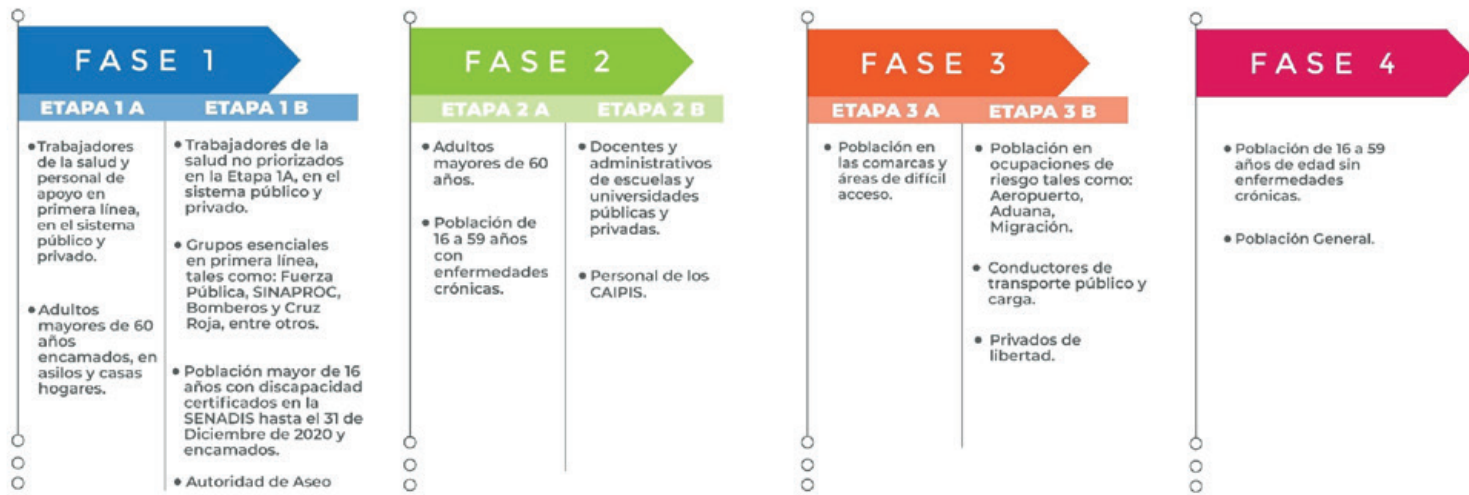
FASE 1

ETAPA 1 A

• Trabajadores de la salud y personal de apoyo en primera línea, en el sistema público y privado.

• Adultos mayores de 60 años encamados, en asilos y casas hogares.

ETAPA 1 B

• Trabajadores de la salud no priorizados en la Etapa 1A, en el sistema público y privado.

• Grupos esenciales en primera línea, tales como: Fuerza Pública, SINAPROC, Bomberos y Cruz Roja, entre otros.

• Población mayor de 16 años con discapacidad certificados en la SENADIS hasta el 31 de Diciembre de 2020 y encamados.

• Autoridad de Aseo

FASE 2

ETAPA 2 A

• Adultos mayores de 60 años.

• Población de 16 a 59 años con enfermedades crónicas.

ETAPA 2 B

• Docentes y administrativos de escuelas y universidades públicas y privadas.

• Personal de los CAIPIS.

FASE 3

ETAPA 3 A

• Población en las comarcas y áreas de difícil acceso.

ETAPA 3 B

• Población en ocupaciones de riesgo tales como: Aeropuerto, Aduana, Migración.

• Conductores de transporte público y carga.

• Privados de libertad.

FASE 4

• Población de 16 a 59 años de edad sin enfermedades crónicas.

• Población General.